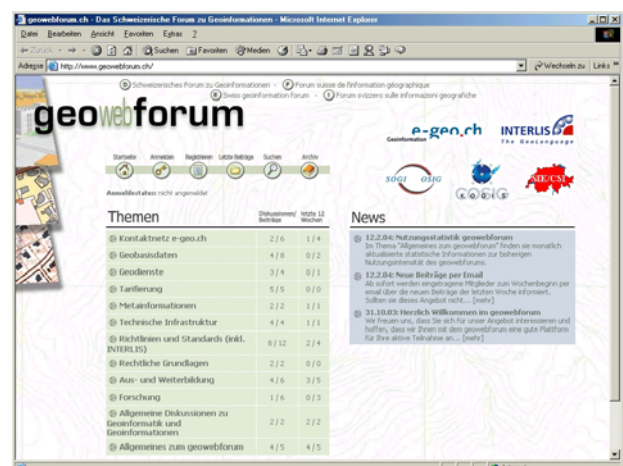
geowebforum.ch - Das Schweizerische Forum zu Geoinformationen - Microsoft Internet Explorer

Datei Bearbeiten Ansicht Favoriten Extras ?

Zurück · Suchen Favoriten Medien

Adresse http://www.geowebforum.ch/ Wechseln zu Links »

D Schweizerisches Forum zu Geoinformationen · F Forum suisse de l'information géographique
E Swiss geoinformation forum · I Forum svizzero sulle informazioni geografiche

geowebforum

e-geo.ch Geoinformation
INTERLIS The GeoLanguage
SOGI OSIG
SIK/CSI
COSIG

Startseite Anmelden Registrieren Letzte Beiträge Suchen Archiv

Anmeldestatus: nicht angemeldet

Themen

| | Diskussionen/ Beiträge | letzte 12 Wochen |
|---|---|---|
| Kontaktnetz e-geo.ch | 2/6 | 1/4 |
| Geobasisdaten | 4/8 | 0/2 |
| Geodienste | 3/4 | 0/1 |
| Tarifierung | 5/5 | 0/0 |
| Metainformationen | 2/2 | 1/1 |
| Technische Infrastruktur | 4/4 | 1/1 |
| Richtlinien und Standards (inkl. INTERLIS) | 8/12 | 2/4 |
| Rechtliche Grundlagen | 2/2 | 0/0 |
| Aus- und Weiterbildung | 4/6 | 3/5 |
| Forschung | 1/6 | 0/3 |
| Allgemeine Diskussionen zu Geoinformatik und Geoinformationen | 2/2 | 2/2 |
| Allgemeines zum geowebforum | 4/5 | 4/5 |

News

12.2.04: Nutzungsstatistik geowebforum
Im Thema "Allgemeines zum geowebforum" finden sie monatlich aktualisierte statistische Informationen zur bisherigen Nutzungsintensität des geowebforums.

12.2.04: Neue Beiträge per Email
Ab sofort werden eingetragene Mitglieder zum Wochenbeginn per email über die neuen Beiträge der letzten Woche informiert. Sollten sie dieses Angebot nicht.... [mehr]

31.10.03: Herzlich Willkommen im geowebforum
Wir freuen uns, dass Sie sich für unser Angebot interessieren und hoffen, dass wir Ihnen mit dem geowebforum eine gute Plattform für Ihre aktive Teilnahme an.... [mehr]